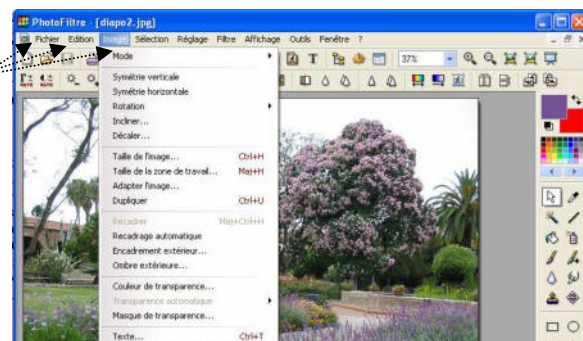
PhotoFiltre - [diapo2.jpg]

Fichier Edition Image Sélection Réglage Filtre Affichage Outils Fenêtre ?

37%

Mode
Symétrie verticale
Symétrie horizontale
Rotation
Incliner...
Décaler...
Taille de l'image... Ctrl+H
Taille de la zone de travail... Maj+H
Adapter l'image...
Dupliquer Ctrl+U
Recadrer Maj+Ctrl+H
Recadrage automatique
Encadrement extérieur...
Ombre extérieure...
Couleur de transparence...
Transparence automatique
Masque de transparence...
Texte... Ctrl+T